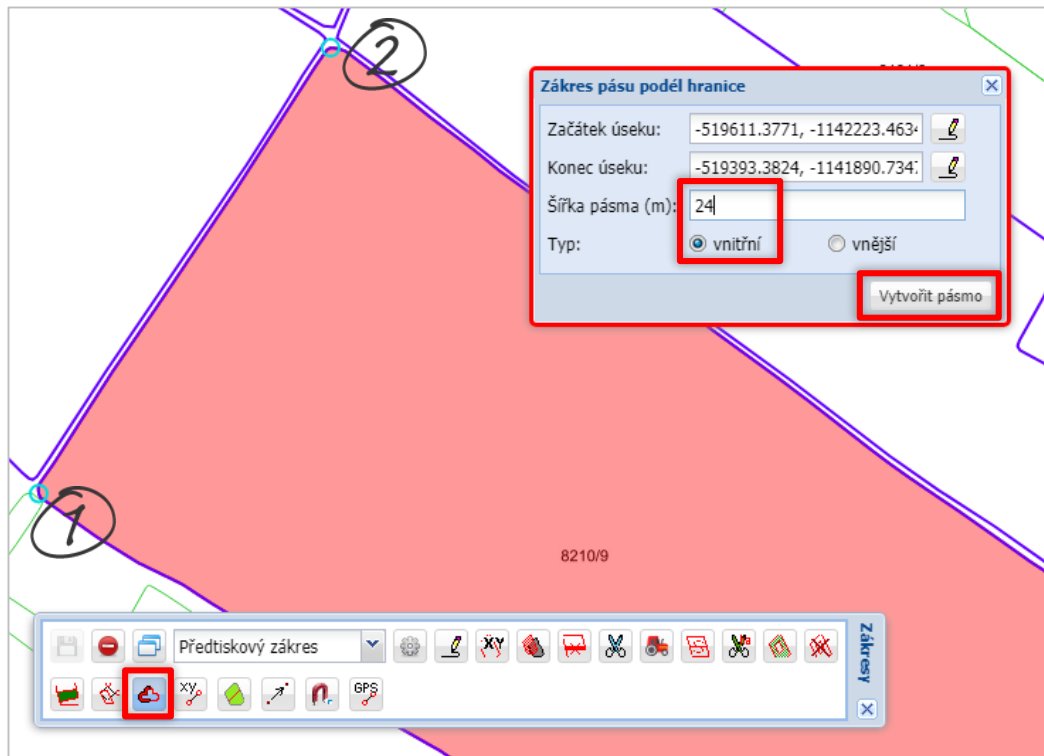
2

Zákres pásu podél hranice

Začátek úseku: -519611.3771, -1142223.463

Konec úseku: -519393.3824, -1141890.734

Šířka pásma (m): 24

Typ: vnitřní vnější

Vytvořit pásmo

1

8210/9

Předtiskový zákres

XY

xy

GPS

Zákresy